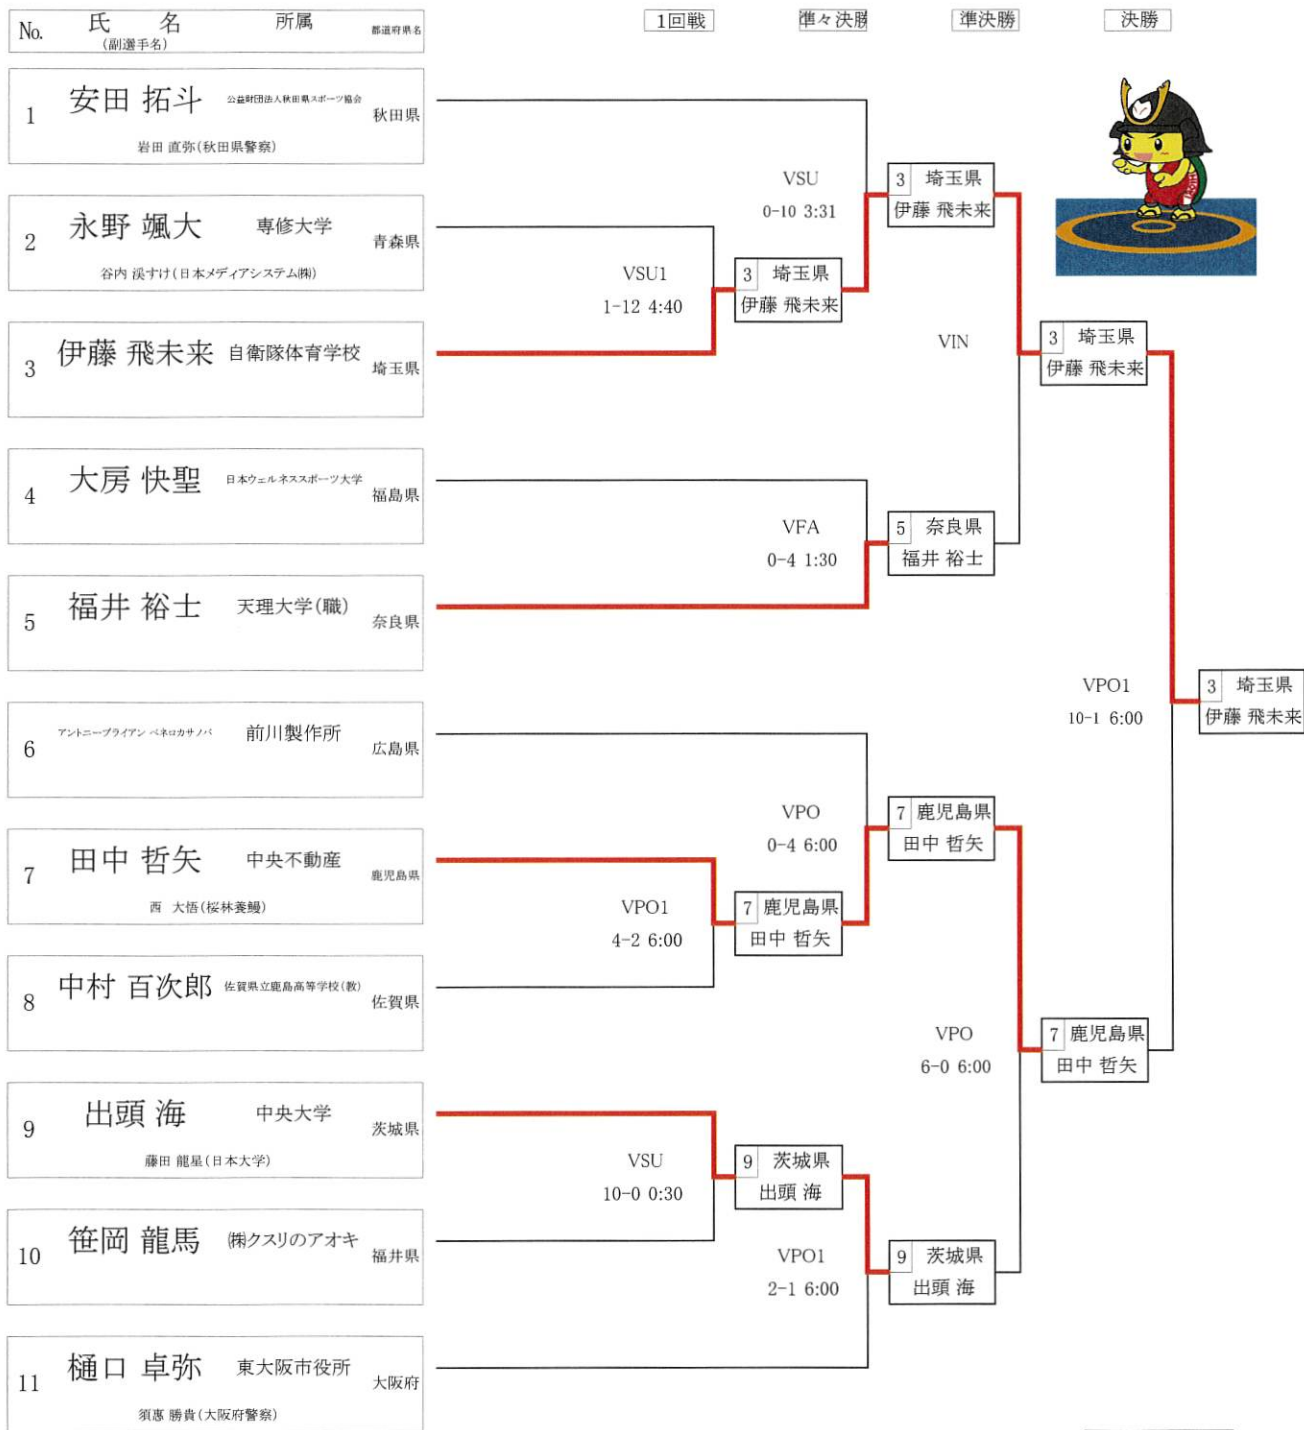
| No. | 氏　名（副選手名） | 所属 | 都道府県名 |
|---|---|---|---|
| 1 | 安田 拓斗 / 岩田 直弥（秋田県警察） | 公益財団法人秋田県スポーツ協会 | 秋田県 |
| 2 | 永野 颯大 / 谷内 渓すけ（日本メディアシステム㈱） | 専修大学 | 青森県 |
| 3 | 伊藤 飛未来 | 自衛隊体育学校 | 埼玉県 |
| 4 | 大房 快聖 | 日本ウェルネススポーツ大学 | 福島県 |
| 5 | 福井 裕士 | 天理大学（職） | 奈良県 |
| 6 | アントニーーブライアン ベネロカサノバ | 前川製作所 | 広島県 |
| 7 | 田中 哲矢 / 西 大悟（桜林養鰻） | 中央不動産 | 鹿児島県 |
| 8 | 中村 百次郎 | 佐賀県立鹿島高等学校（教） | 佐賀県 |
| 9 | 出頭 海 / 藤田 龍星（日本大学） | 中央大学 | 茨城県 |
| 10 | 笹岡 龍馬 | ㈱クスリのアオキ | 福井県 |
| 11 | 樋口 卓弥 / 須惠 勝貴（大阪府警察） | 東大阪市役所 | 大阪府 |

1回戦　準々決勝　準決勝　決勝

VSU1
1-12 4:40
3 埼玉県
伊藤 飛未来

VSU
0-10 3:31
3 埼玉県
伊藤 飛未来

VFA
0-4 1:30
5 奈良県
福井 裕士

VIN
3 埼玉県
伊藤 飛未来

VPO1
4-2 6:00
7 鹿児島県
田中 哲矢

VPO
0-4 6:00
7 鹿児島県
田中 哲矢

VSU
10-0 0:30
9 茨城県
出頭 海

VPO1
2-1 6:00
9 茨城県
出頭 海

VPO
6-0 6:00
7 鹿児島県
田中 哲矢

VPO1
10-1 6:00
3 埼玉県
伊藤 飛未来